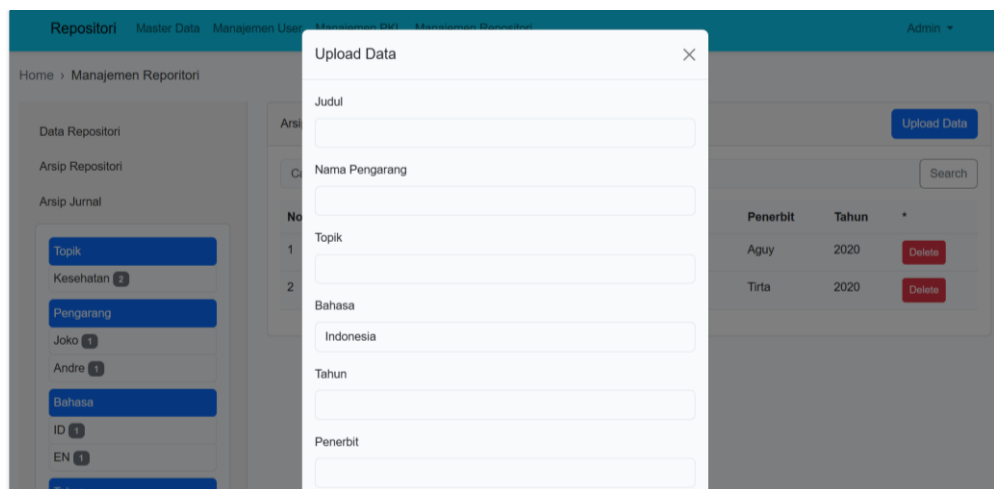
Repositori Master Data Manajemen User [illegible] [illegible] Admin ▾

Home › Manajemen Reporitori

Data Repositori

Arsip Repositori

Arsip Jurnal

Topik

Kesehatan 2

Pengarang

Joko 1

Andre 1

Bahasa

ID 1

EN 1

Arsi

Upload Data

Ca

Search

| No | Penerbit | Tahun | * |
|---|---|---|---|
| 1 | Aguy | 2020 | Delete |
| 2 | Tirta | 2020 | Delete |

Upload Data

Judul

Nama Pengarang

Topik

Bahasa

Indonesia

Tahun

Penerbit